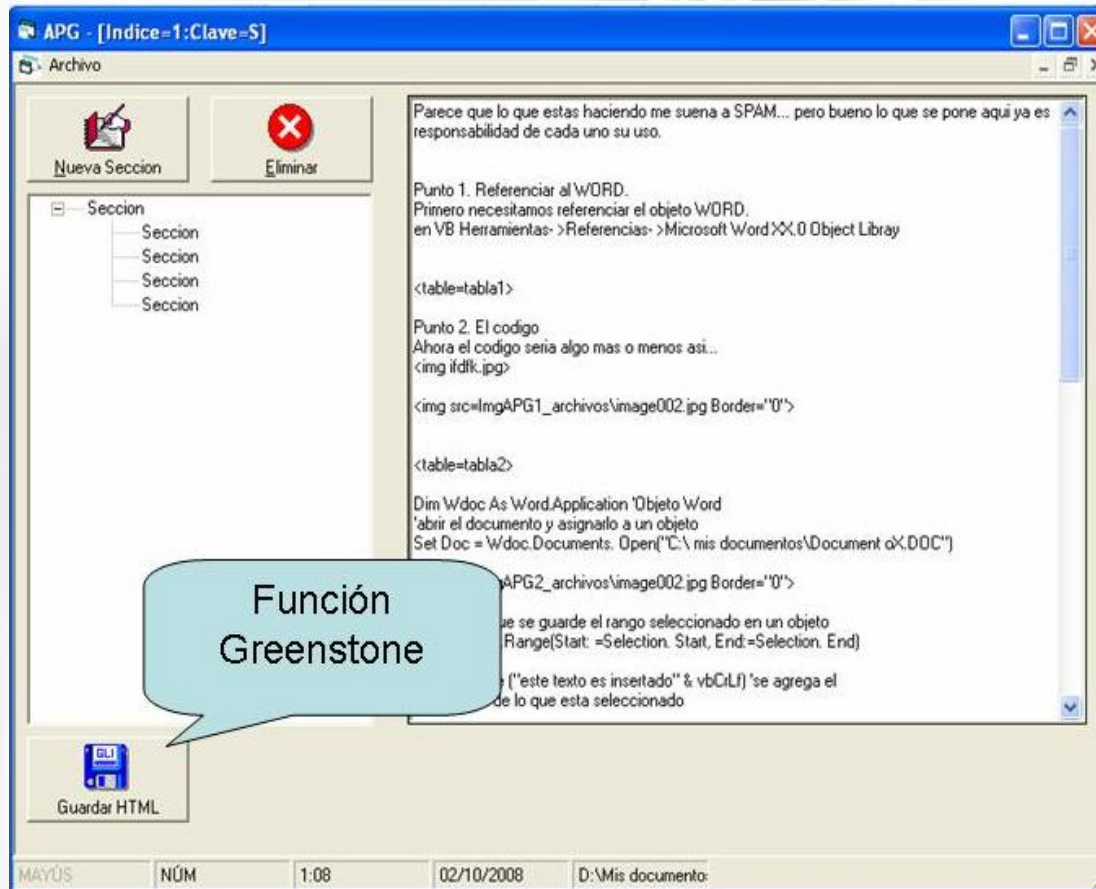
APG - [Indice=1:Clave=S]

Archivo

Nueva Seccion

Eliminar

Seccion
Seccion
Seccion
Seccion
Seccion

Parece que lo que estas haciendo me suena a SPAM... pero bueno lo que se pone aqui ya es responsabilidad de cada uno su uso.

Punto 1. Referenciar al WORD.
Primero necesitamos referenciar el objeto WORD.
en VB Herramientas- >Referencias- >Microsoft Word XX.0 Object Libray

<table=tabla1>

Punto 2. El codigo
Ahora el codigo seria algo mas o menos asi...
<img ifdfk.jpg>

<img src=ImgAPG1_archivos\image002.jpg Border="0">

<table=tabla2>

Dim Wdoc As Word.Application 'Objeto Word
'abrir el documento y asignarlo a un objeto
Set Doc = Wdoc.Documents. Open("C:\ mis documentos\Document oX.DOC")

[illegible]APG2_archivos\image002.jpg Border="0">

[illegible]ue se guarde el rango seleccionado en un objeto
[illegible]Range(Start: =Selection. Start, End:=Selection. End)

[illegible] ("este texto es insertado" & vbCrLf) 'se agrega el
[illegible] de lo que esta seleccionado

Función Greenstone

Guardar HTML

MAYÚS | NÚM | 1:08 | 02/10/2008 | D:\Mis documento